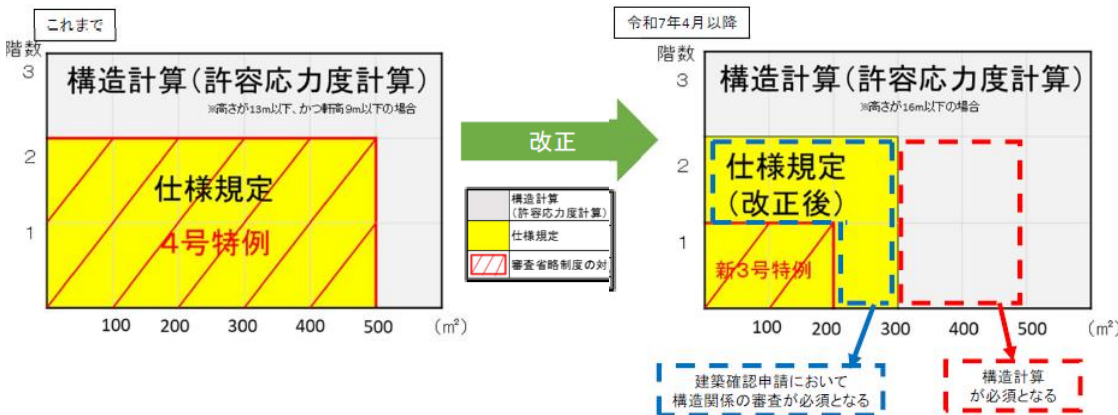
これまで

階数

3

構造計算（許容応力度計算）

※高さが13m以下、かつ軒高9m以下の場合

2

仕様規定

1

4号特例

100　200　300　400　500　（㎡）

改正

構造計算（許容応力度計算）

仕様規定

審査省略制度の対

令和7年4月以降

階数

3

構造計算（許容応力度計算）

※高さが16m以下の場合

2

仕様規定（改正後）

1

新3号特例

100　200　300　400　500　（㎡）

建築確認申請において構造関係の審査が必須となる

構造計算が必須となる